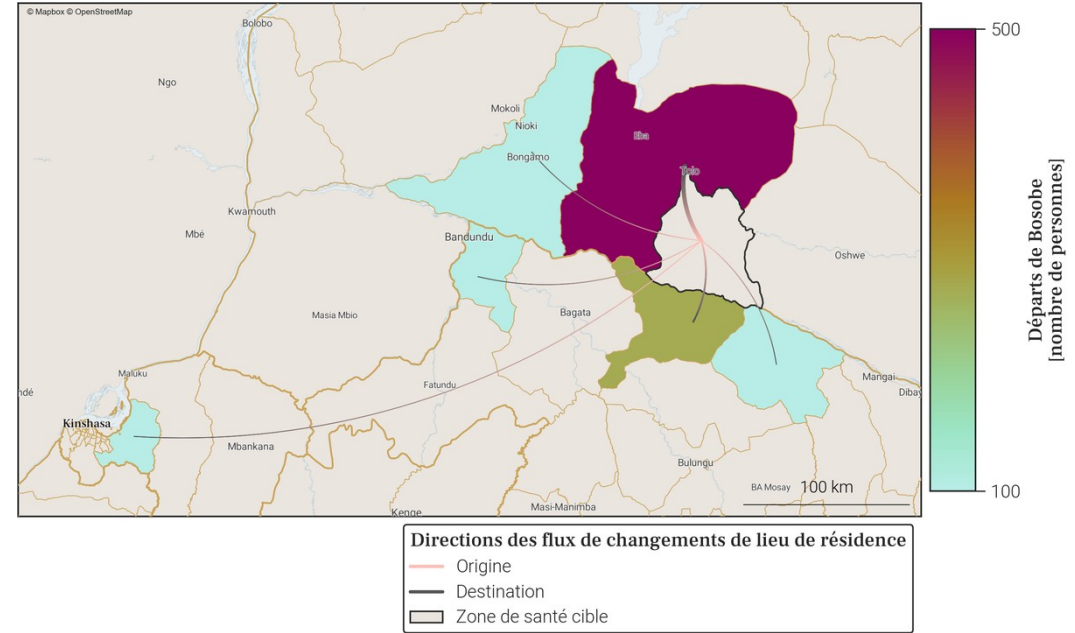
© Mapbox © OpenStreetMap

Bolobo
Ngo
Mokoli
Nioki
Bongamo
Iba
Tolo
Kwamouth
Mbé
Bandundu
Oshwe
Bagata
Masia Mbio
Maluku
ndé
Fatundu
Mangai
Dibay
Kinshasa
Mbankana
Bulungu
BA Mosay
100 km
Kenge
Masi-Manimba

500
Départs de Bosobe [nombre de personnes]
100

Directions des flux de changements de lieu de résidence
Origine
Destination
Zone de santé cible